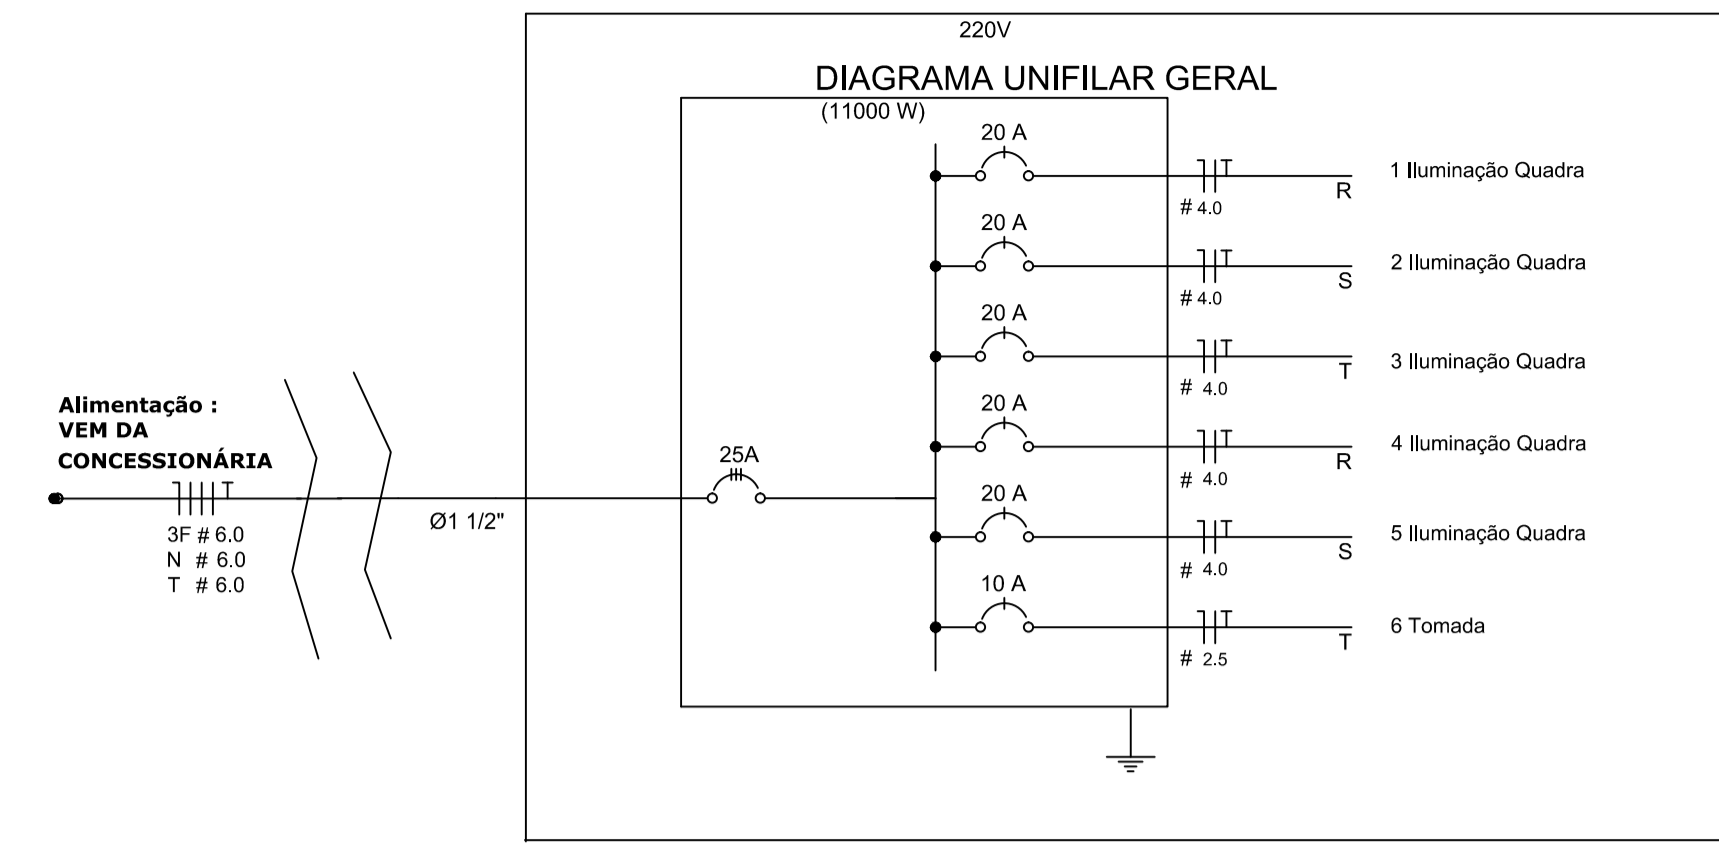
220V

DIAGRAMA UNIFILAR GERAL

(11000 W)

Alimentação :
VEM DA
CONCESSIONÁRIA

T

3F # 6.0
N # 6.0
T # 6.0

Ø1 1/2"

25A

20 A
T
# 4.0
R
1 Iluminação Quadra

20 A
T
# 4.0
S
2 Iluminação Quadra

20 A
T
# 4.0
T
3 Iluminação Quadra

20 A
T
# 4.0
R
4 Iluminação Quadra

20 A
T
# 4.0
S
5 Iluminação Quadra

10 A
T
# 2.5
T
6 Tomada